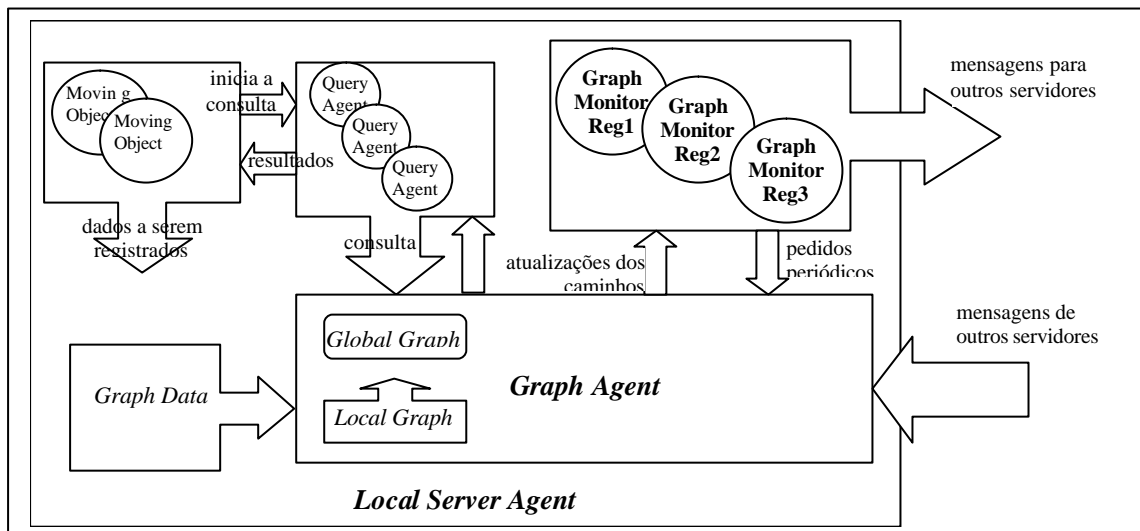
Movin g Object

Moving Object

inicia a consulta

resultados

dados a serem registrados

Query Agent

Query Agent

Query Agent

consulta

Graph Monitor Reg1

Graph Monitor Reg2

Graph Monitor Reg3

mensagens para outros servidores

atualizações dos caminhos

pedidos periódicos

mensagens de outros servidores

Global Graph

Local Graph

Graph Agent

Graph Data

Local Server Agent